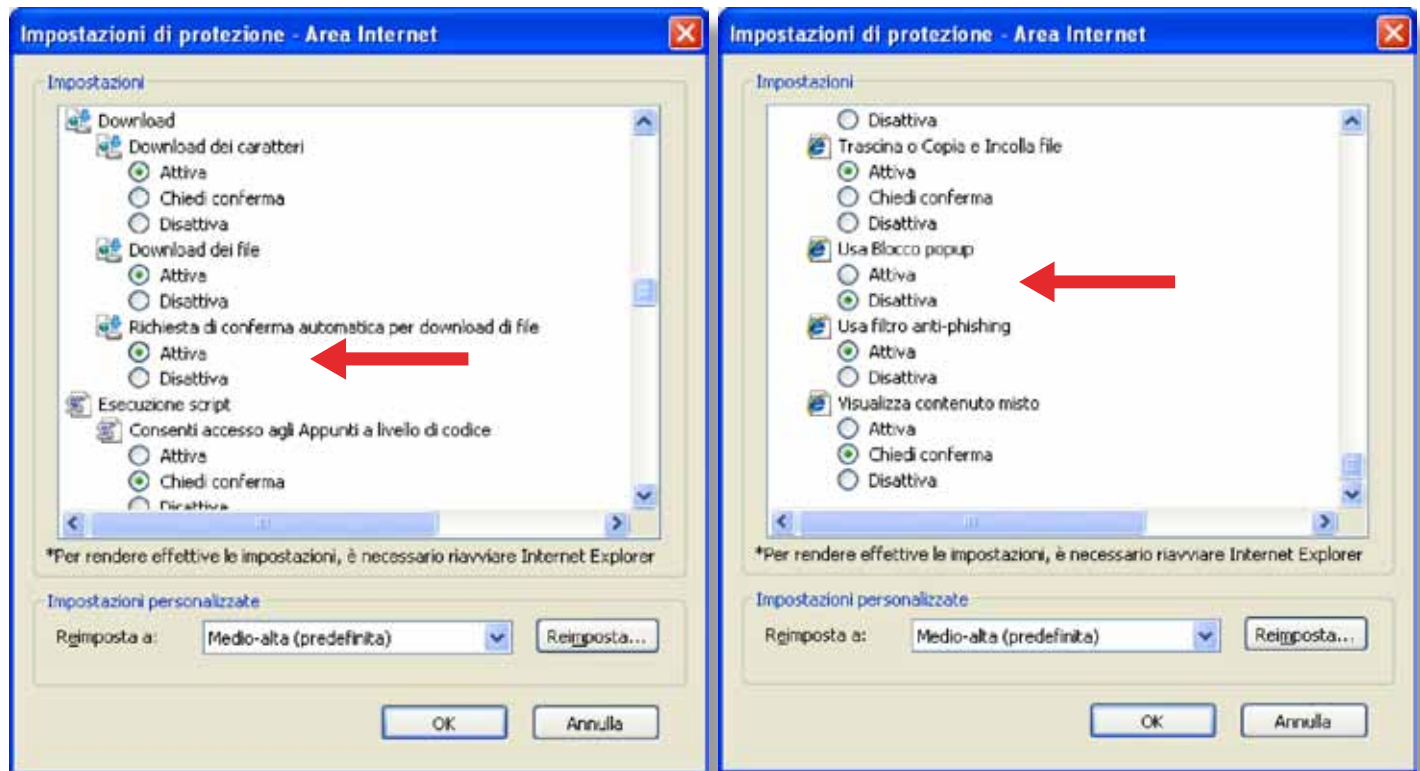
Impostazioni di protezione - Area Internet

Impostazioni

Download
Download dei caratteri
Attiva
Chiedi conferma
Disattiva
Download dei file
Attiva
Disattiva
Richiesta di conferma automatica per download di file
Attiva
Disattiva
Esecuzione script
Consenti accesso agli Appunti a livello di codice
Attiva
Chiedi conferma
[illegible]

*Per rendere effettive le impostazioni, è necessario riavviare Internet Explorer

Impostazioni personalizzate
Reimposta a: Medio-alta (predefinita) Reimposta...

OK Annulla

Impostazioni di protezione - Area Internet

Impostazioni

Disattiva
Trascina o Copia e Incolla file
Attiva
Chiedi conferma
Disattiva
Usa Blocco popup
Attiva
Disattiva
Usa filtro anti-phishing
Attiva
Disattiva
Visualizza contenuto misto
Attiva
Chiedi conferma
Disattiva

*Per rendere effettive le impostazioni, è necessario riavviare Internet Explorer

Impostazioni personalizzate
Reimposta a: Medio-alta (predefinita) Reimposta...

OK Annulla